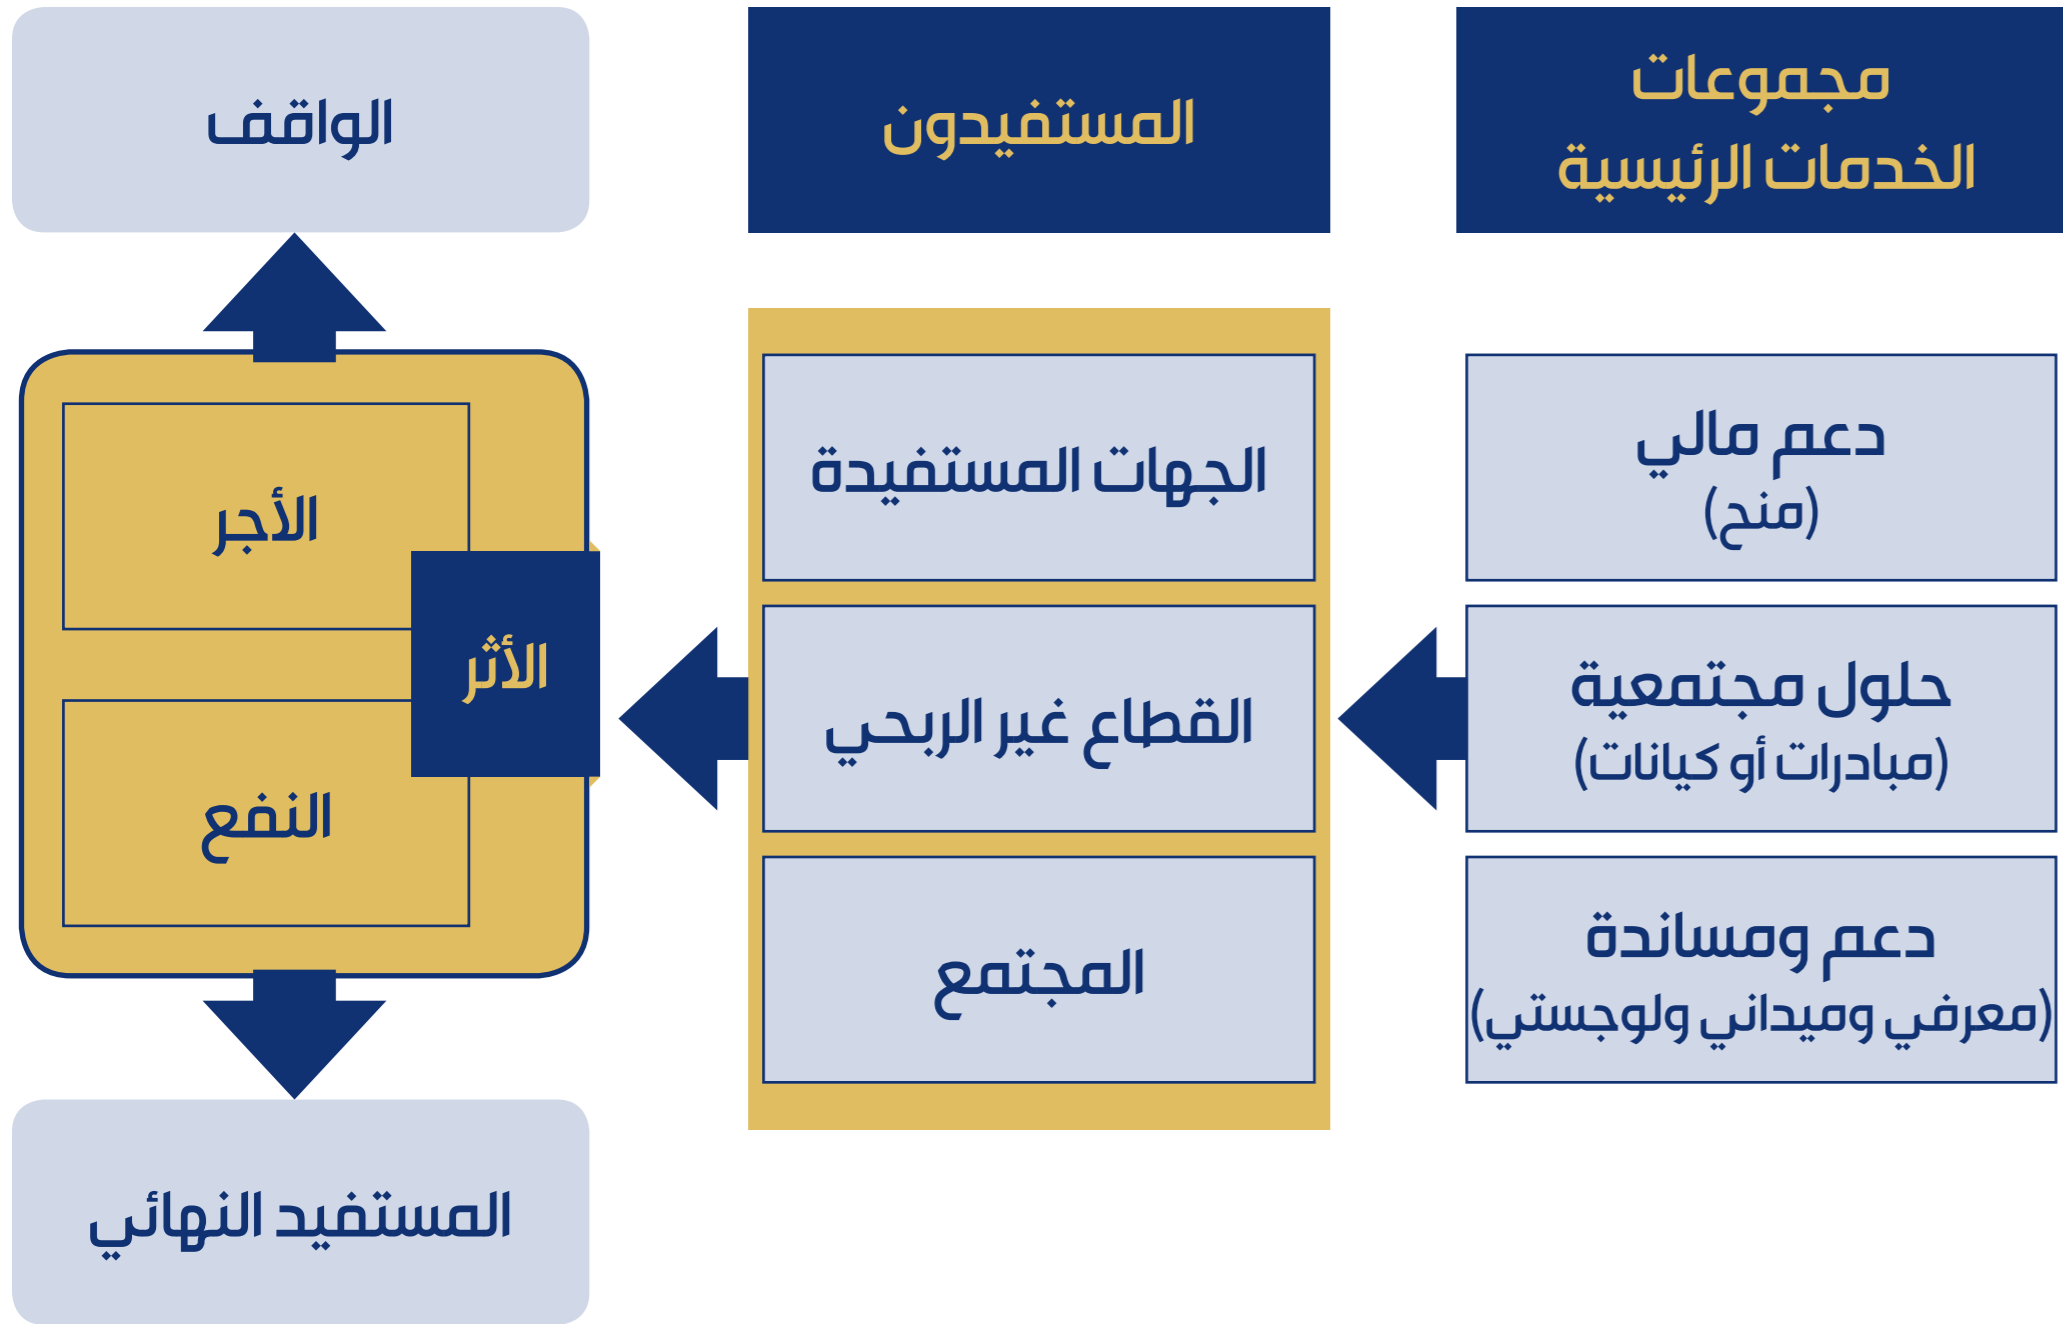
مجموعات الخدمات الرئيسية

المستفيدون

الواقف

دعم مالي
(منح)

حلول مجتمعية
(مبادرات أو كيانات)

دعم ومساندة
(معرفي وميداني ولوجستي)

الجهات المستفيدة

القطاع غير الربحي

المجتمع

الأجر

الأثر

النفع

المستفيد النهائي